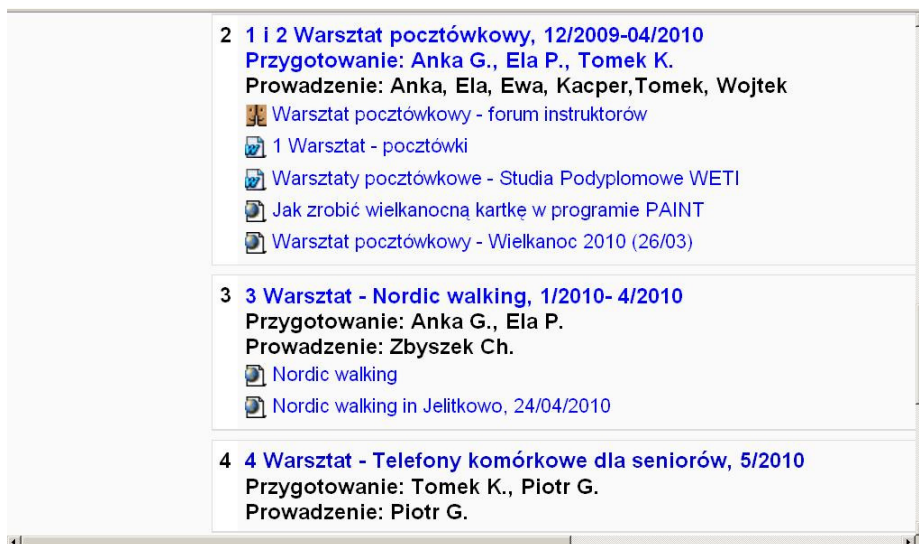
2 1 i 2 Warsztat pocztówkowy, 12/2009-04/2010
Przygotowanie: Anka G., Ela P., Tomek K.
Prowadzenie: Anka, Ela, Ewa, Kacper,Tomek, Wojtek
Warsztat pocztówkowy - forum instruktorów
1 Warsztat - pocztówki
Warsztaty pocztówkowe - Studia Podyplomowe WETI
Jak zrobić wielkanocną kartkę w programie PAINT
Warsztat pocztówkowy - Wielkanoc 2010 (26/03)

3 3 Warsztat - Nordic walking, 1/2010- 4/2010
Przygotowanie: Anka G., Ela P.
Prowadzenie: Zbyszek Ch.
Nordic walking
Nordic walking in Jelitkowo, 24/04/2010

4 4 Warsztat - Telefony komórkowe dla seniorów, 5/2010
Przygotowanie: Tomek K., Piotr G.
Prowadzenie: Piotr G.